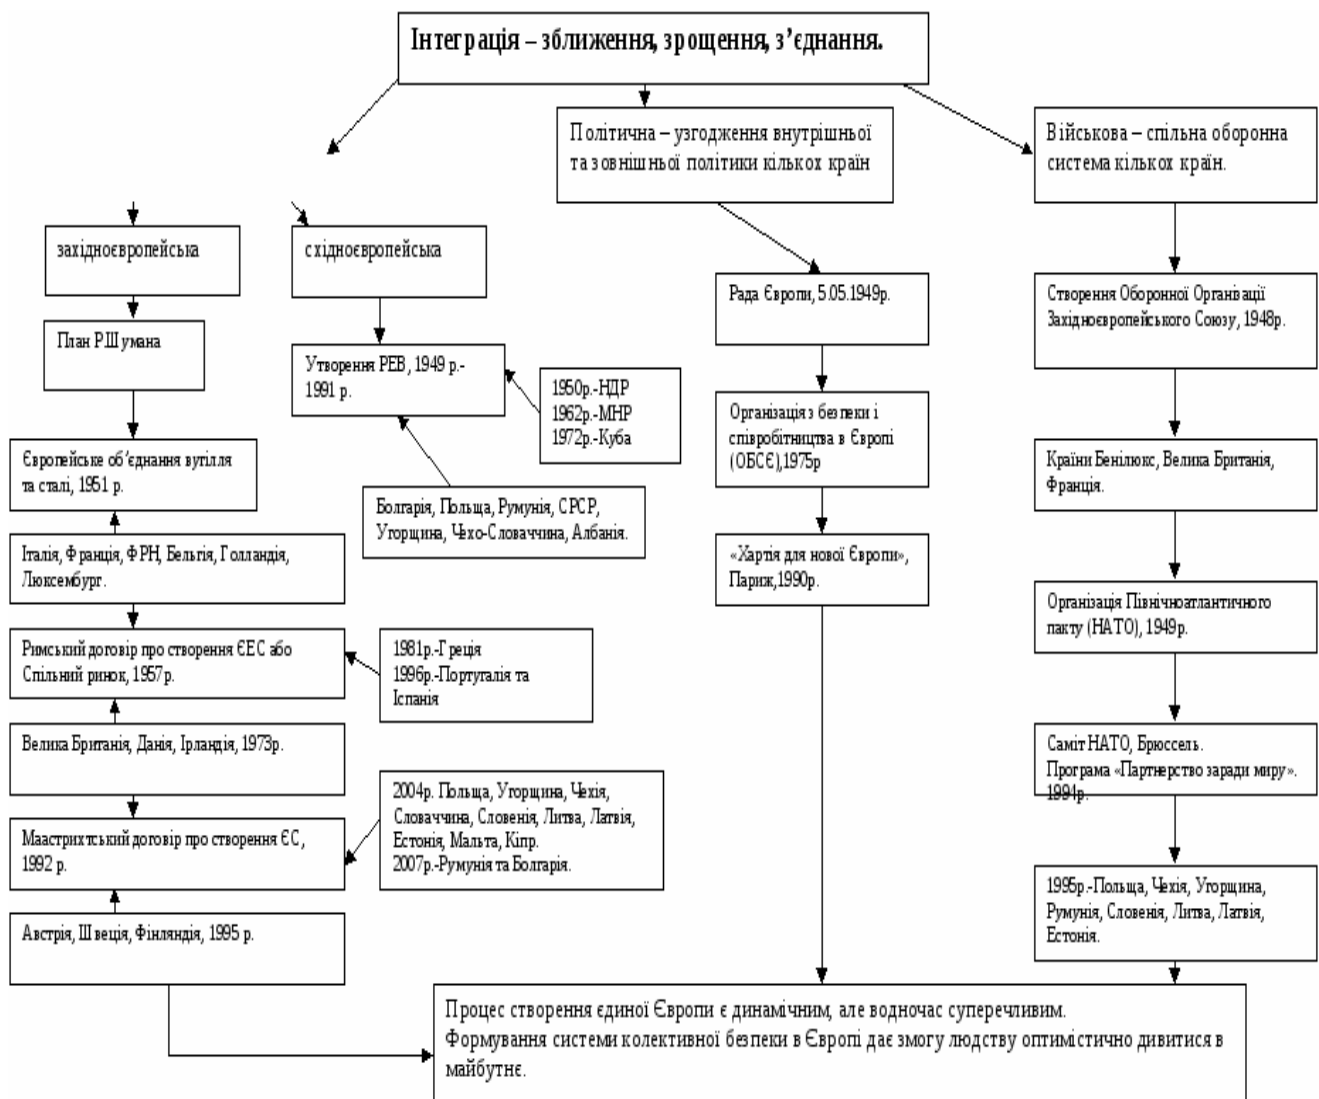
Інтеграція – зближення, зрощення, з'єднання.

Політична – узгодження внутрішньої та зовнішньої політики кількох країн

Військова – спільна оборонна система кількох країн.

західноєвропейська

східноєвропейська

План Р.Шумана

Європейське об'єднання вугілля та сталі, 1951 р.

Італія, Франція, ФРН, Бельгія, Голландія, Люксембург.

Римський договір про створення ЄЕС або Спільний ринок, 1957 р.

1981р.-Греція
1996р.-Португалія та Іспанія

Велика Британія, Данія, Ірландія, 1973р.

Маастрихтський договір про створення ЄС, 1992 р.

2004р. Польща, Угорщина, Чехія, Словаччина, Словенія, Литва, Латвія, Естонія, Мальта, Кіпр.
2007р.-Румунія та Болгарія.

Австрія, Швеція, Фінляндія, 1995 р.

Утворення РЕВ, 1949 р.-1991 р.

1950р.-НДР
1962р.-МНР
1972р.-Куба

Болгарія, Польща, Румунія, СРСР, Угорщина, Чехо-Словаччина, Албанія.

Рада Європи, 5.05.1949р.

Організація з безпеки і співробітництва в Європі (ОБСЄ),1975р

«Хартія для нової Європи», Париж,1990р.

Створення Оборонної Організації Західноєвропейського Союзу, 1948р.

Країни Бенілюкс, Велика Британія, Франція.

Організація Північноатлантичного пакту (НАТО), 1949р.

Саміт НАТО, Брюссель.
Програма «Партнерство заради миру». 1994р.

1995р.-Польща, Чехія, Угорщина, Румунія, Словенія, Литва, Латвія, Естонія.

Процес створення єдиної Європи є динамічним, але водночас суперечливим.
Формування системи колективної безпеки в Європі дає змогу людству оптимістично дивитися в майбутнє.